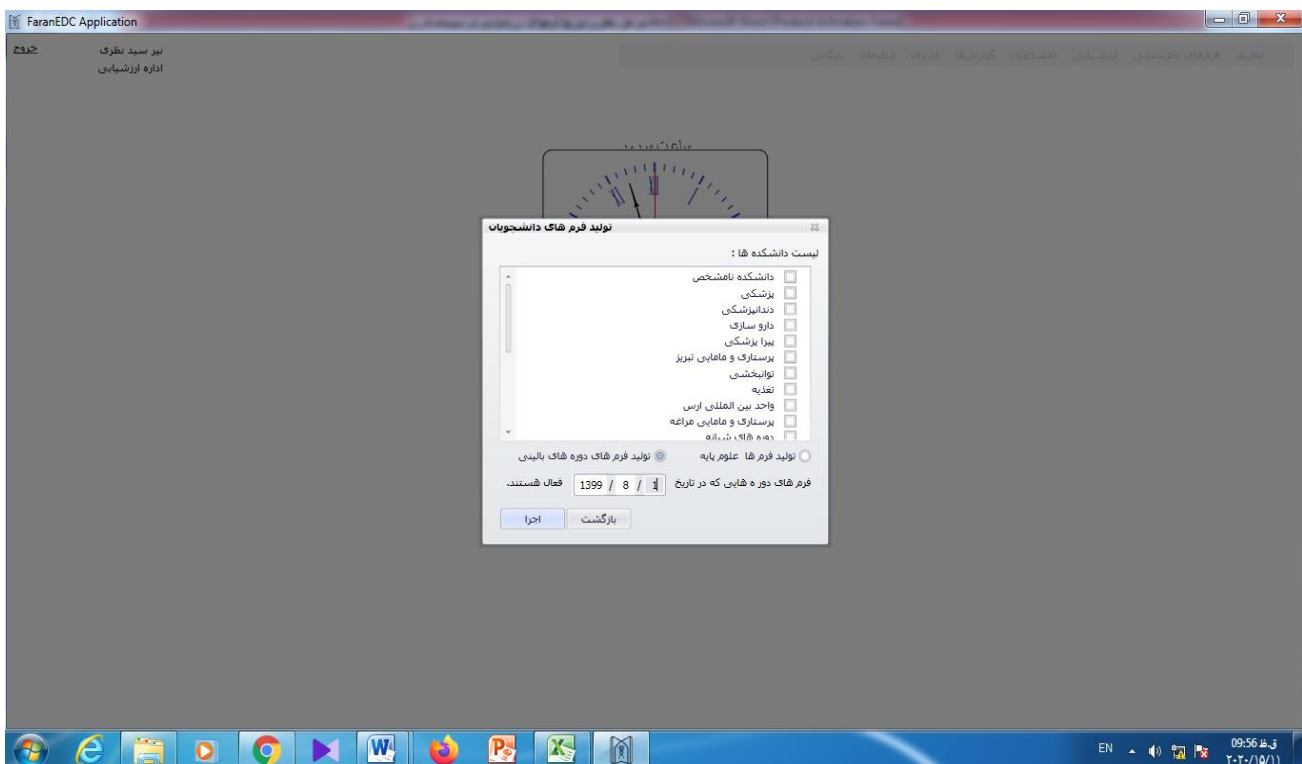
FaranEDC Application

خروج

نیر سید نظری
اداره ارزشیابی

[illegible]

تولید فرم های دانشجویان

لیست دانشکده ها :

دانشکده نامشخص
پزشکی
دندانپزشکی
دارو سازی
پیرا پزشکی
پرستاری و مامایی تبریز
توانبخشی
تغذیه
واحد بین المللی ارس
پرستاری و مامایی مراغه
دوره های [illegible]

تولید فرم ها علوم پایه
تولید فرم های دوره های بالینی

فرم های دور ه هایی که در تاریخ 1399 / 8 / 1 فعال هستند.

بازگشت
اجرا

EN
09:56 ق.ظ
۲۰۲۰/۱۰/۱۱